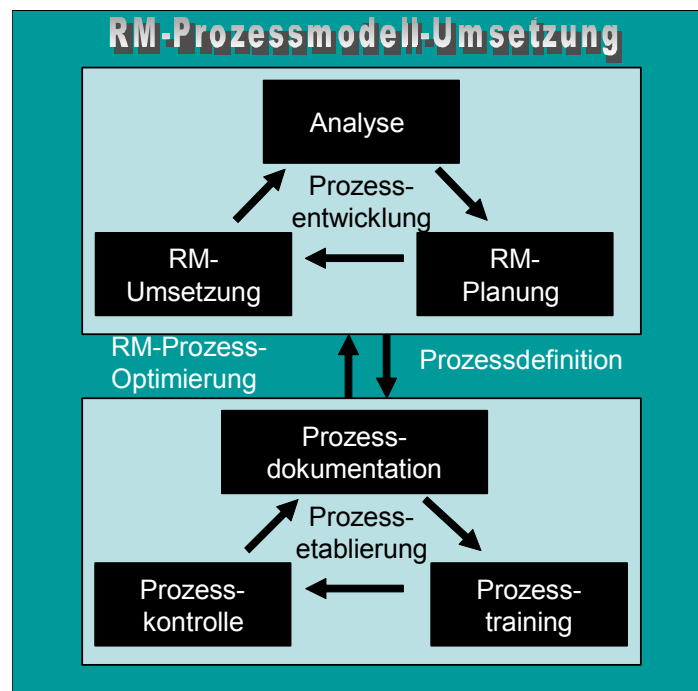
RM-Prozessmodell-Umsetzung

Analyse

Prozessentwicklung

RM-Umsetzung

RM-Planung

RM-Prozess-Optimierung

Prozessdefinition

Prozessdokumentation

Prozessetablierung

Prozesskontrolle

Prozesstraining